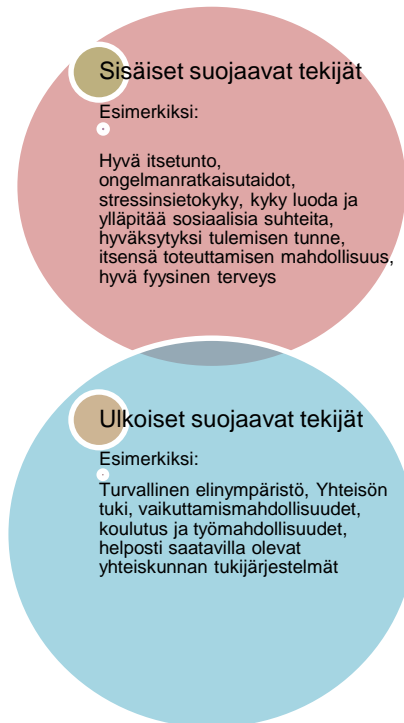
Sisäiset suojaavat tekijät

Esimerkiksi:

Hyvä itsetunto, ongelmanratkaisutaidot, stressinsietokyky, kyky luoda ja ylläpitää sosiaalisia suhteita, hyväksytyksi tulemisen tunne, itsensä toteuttamisen mahdollisuus, hyvä fyysinen terveys

Ulkoiset suojaavat tekijät

Esimerkiksi:

Turvallinen elinympäristö, Yhteisön tuki, vaikuttamismahdollisuudet, koulutus ja työmahdollisuudet, helposti saatavilla olevat yhteiskunnan tukijärjestelmät